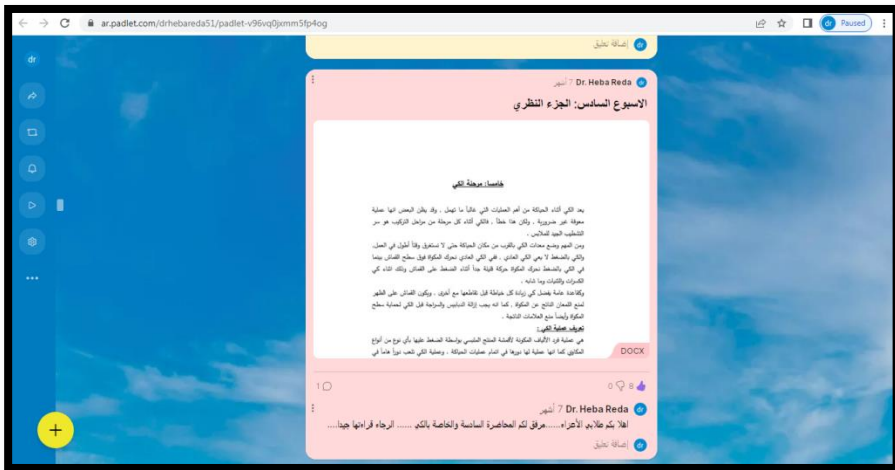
ar.padlet.com/drhebareda51/padlet-v96vq0jxmm5fp4og

Paused

dr

إضافة تعليق

Dr. Heba Reda 7 أشهر

الاسبوع السادس: الجزء النظري

خامسا: مرحلة الكي

يعد الكي أثناء الحياكة من أهم العمليات التي غالباً ما تهمل ، وقد يظن البعض انها عملية معوقة غير ضرورية ، ولكن هذا خطأ ، فالكي أثناء كل مرحلة من مراحل التركيب هو سر التشطيب الجيد للملابس .

ومن المهم وضع معدات الكي بالقرب من مكان الحياكة حتى لا تستغرق وقتاً أطول في العمل. والكي بالضغط لا يعني الكي العادي ، ففي الكي العادي تحرك المكواة فوق سطح القماش بينما في الكي بالضغط تحرك المكواة حركة قليلة جداً أثناء الضغط على القماش وذلك اثناء كي الكسرات والثنيات وما شابه .

وكقاعدة عامة يفضل كي زيادة كل خياطة قبل تقاطعها مع أخرى ، ويكون القماش على الظهر لمنع اللمعان الناتج عن المكواة ، كما انه يجب إزالة الدبابيس والسراجة قبل الكي لحماية سطح المكواة وأيضاً منع العلامات الناتجة .

تعريف عملية الكي :

هي عملية فرد الألياف المكونة لأقمشة المنتج الملبسي بواسطة الضغط عليها بأي نوع من أنواع المكاوي كما انها عملية لها دورها في اتمام عمليات الحياكة ، وعملية الكي تلعب دوراً هاماً في

DOCX

1

0 8

Dr. Heba Reda 7 أشهر

اهلا بكم طلابي الأعزاء......مرفق لكم المحاضرة السادسة والخاصة بالكي ....... الرجاء قراءتها جيدا.....

إضافة تعليق